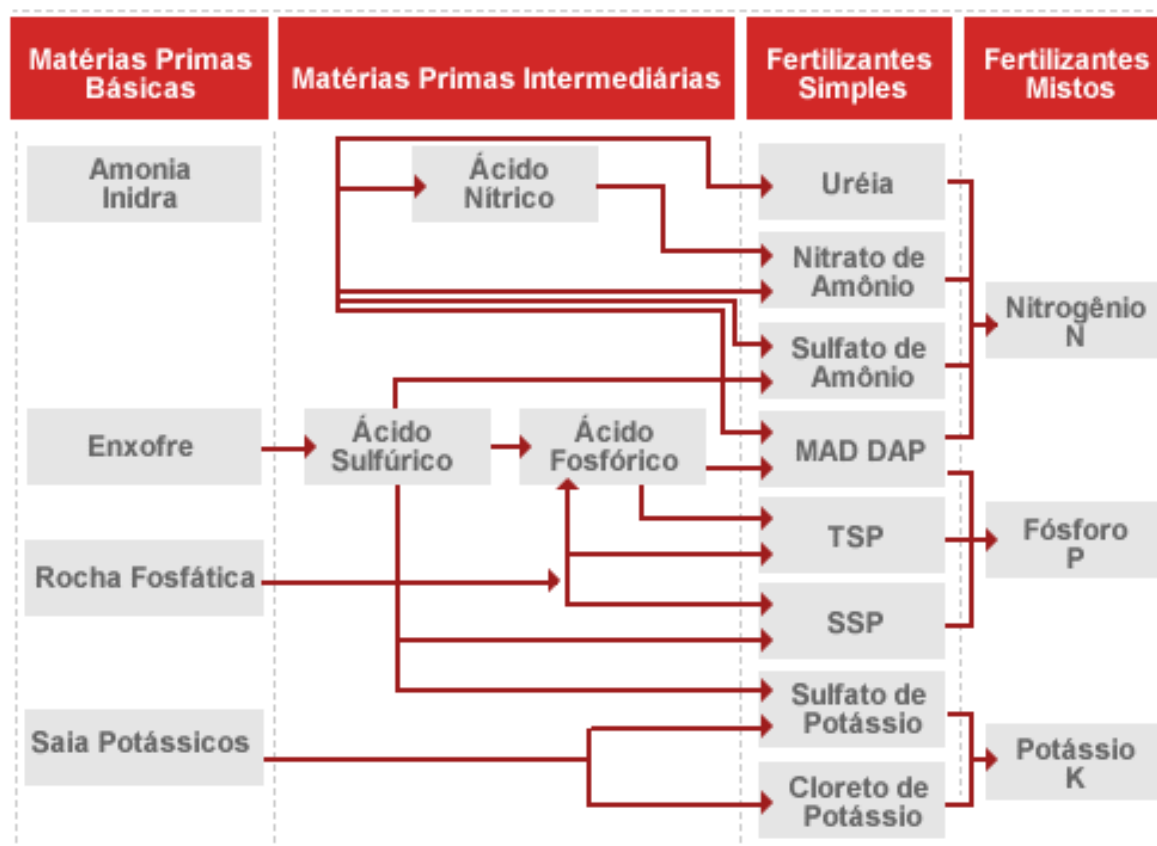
Matérias Primas Básicas

Matérias Primas Intermediárias

Fertilizantes Simples

Fertilizantes Mistos

Amonia Inidra

Ácido Nítrico

Uréia

Nitrato de Amônio

Sulfato de Amônio

Nitrogênio N

Enxofre

Ácido Sulfúrico

Ácido Fosfórico

MAD DAP

TSP

Fósforo P

Rocha Fosfática

SSP

Sulfato de Potássio

Saia Potássicos

Potássio K

Cloreto de Potássio